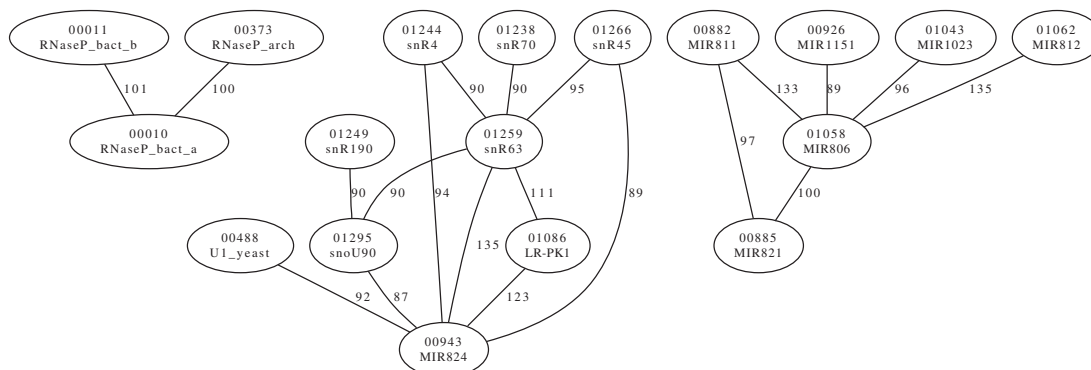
00011
RNaseP_bact_b

00373
RNaseP_arch

101

100

00010
RNaseP_bact_a

01244
snR4

01238
snR70

01266
snR45

90

90

95

01249
snR190

01259
snR63

90

90

94

111

89

00488
U1_yeast

01295
snoU90

135

01086
LR-PK1

92

87

123

00943
MIR824

00882
MIR811

00926
MIR1151

01043
MIR1023

01062
MIR812

133

89

96

135

97

01058
MIR806

100

00885
MIR821